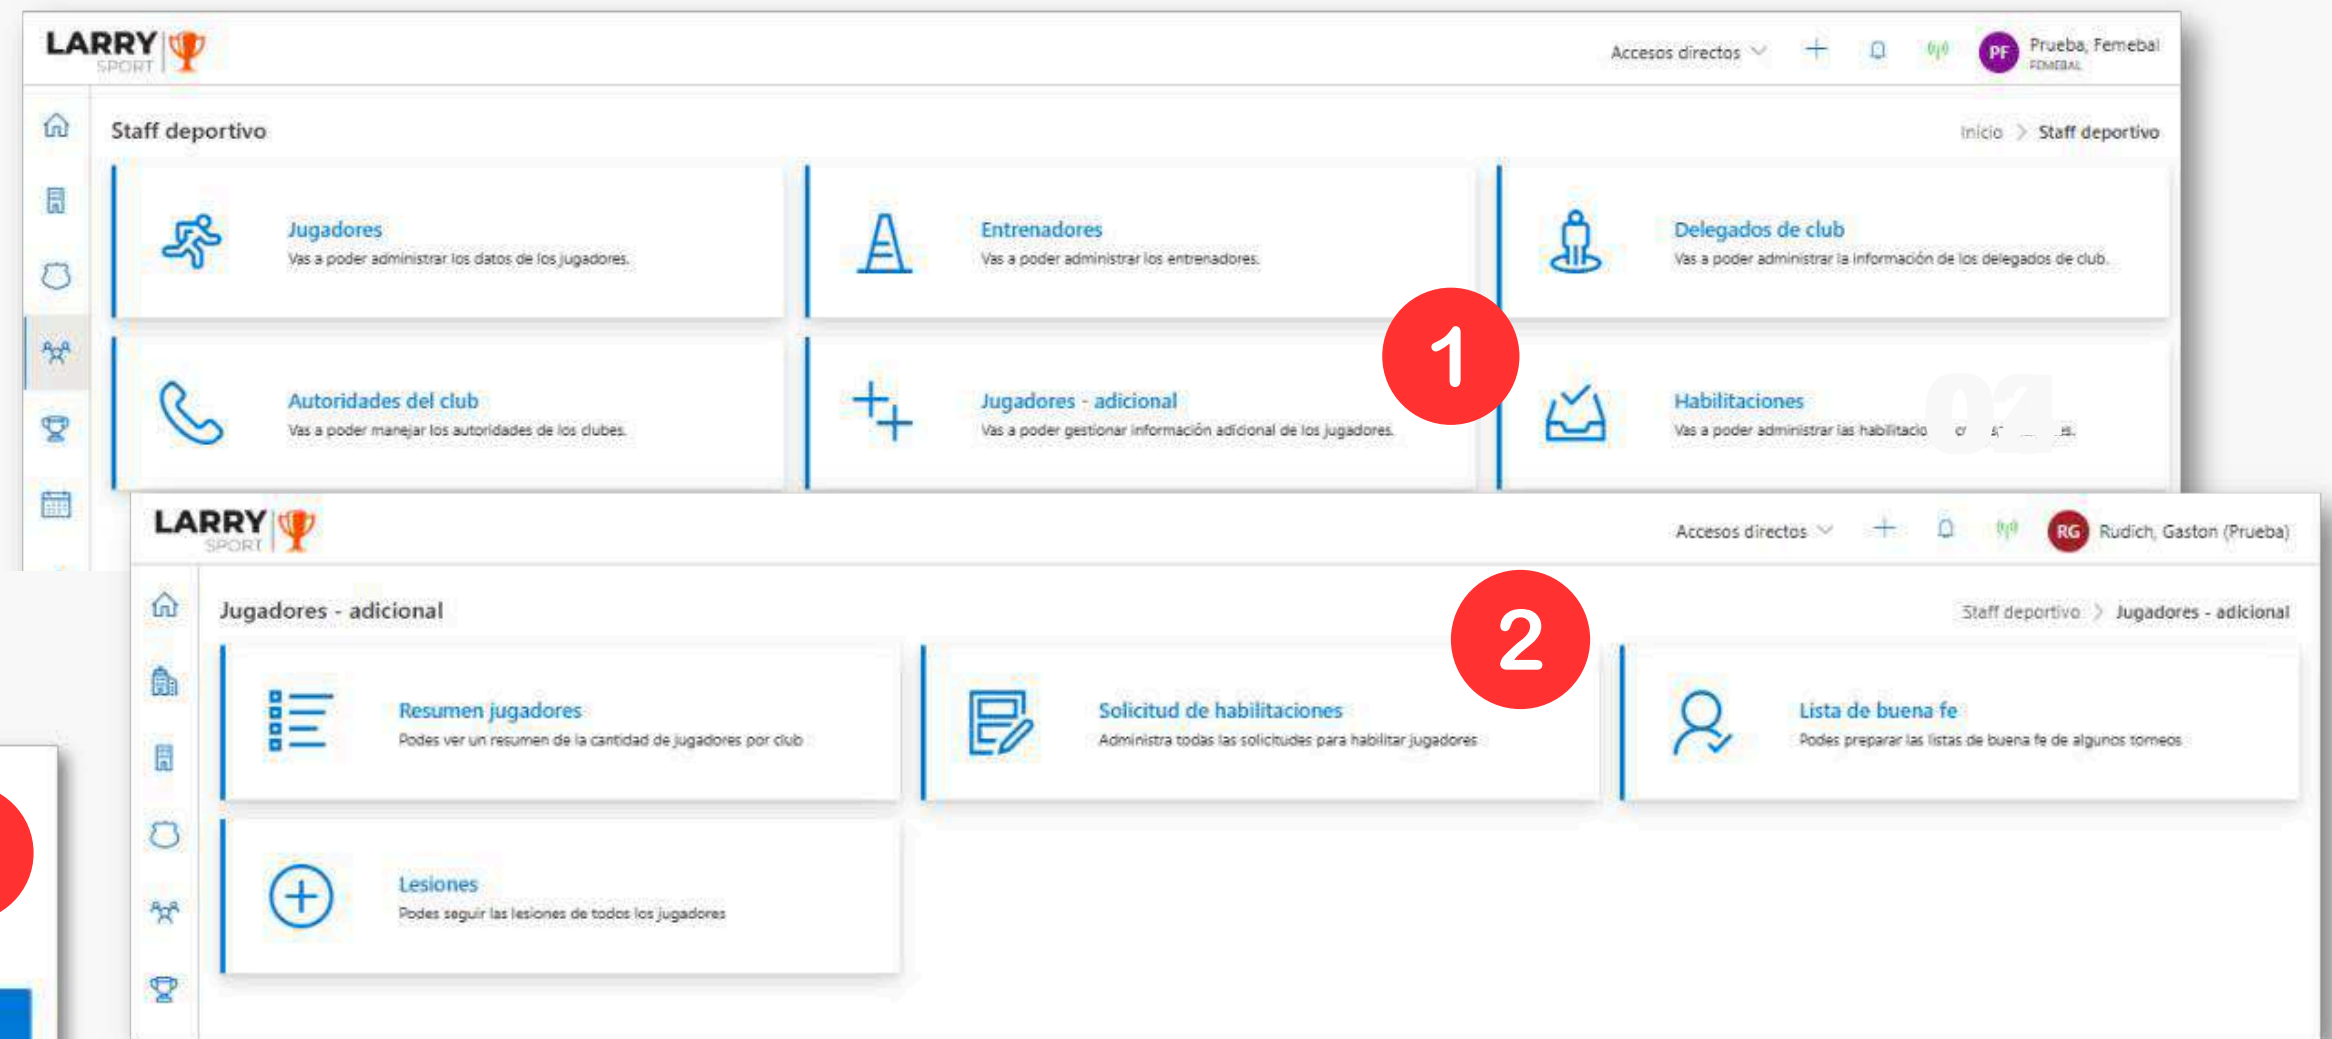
LARRY SPORT

Accesos directos

PF Prueba, Femebal FEMEBAL

Staff deportivo

Inicio > Staff deportivo

Jugadores
Vas a poder administrar los datos de los jugadores.

Entrenadores
Vas a poder administrar los entrenadores.

Delegados de club
Vas a poder administrar la información de los delegados de club.

Autoridades del club
Vas a poder manejar los autoridades de los clubes.

Jugadores - adicional
Vas a poder gestionar información adicional de los jugadores.

1

Habilitaciones
Vas a poder administrar las habilitacio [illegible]

LARRY SPORT

Accesos directos

RG Rudich, Gaston (Prueba)

Jugadores - adicional

2

Staff deportivo > Jugadores - adicional

Resumen jugadores
Podes ver un resumen de la cantidad de jugadores por club

Solicitud de habilitaciones
Administra todas las solicitudes para habilitar jugadores

Lista de buena fe
Podes preparar las listas de buena fe de algunos torneos

Lesiones
Podes seguir las lesiones de todos los jugadores